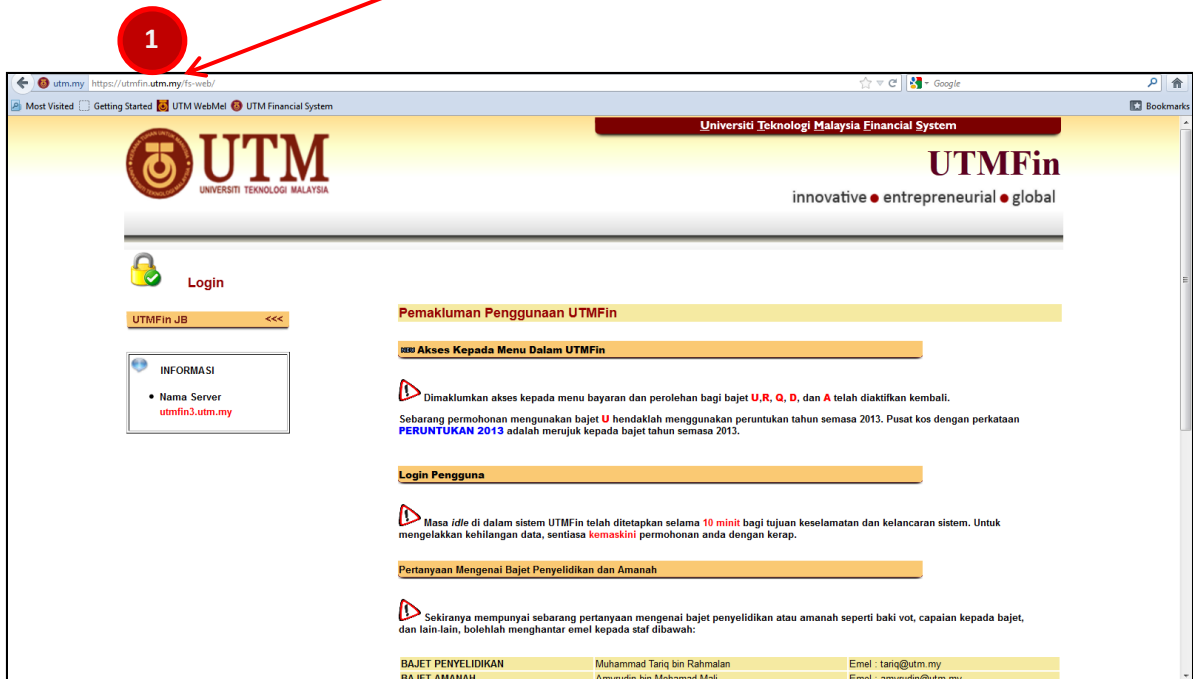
1

utm.my https://utmfin.utm.my/fs-web/

Google

Most Visited Getting Started UTM WebMel UTM Financial System

Bookmarks

Universiti Teknologi Malaysia Financial System

UTM
UNIVERSITI TEKNOLOGI MALAYSIA

UTMFin

innovative ● entrepreneurial ● global

Login

UTMFin JB <<<

INFORMASI

• Nama Server
utmfin3.utm.my

Pemakluman Penggunaan UTMFin

NEW Akses Kepada Menu Dalam UTMFin

Dimaklumkan akses kepada menu bayaran dan perolehan bagi bajet U,R, Q, D, dan A telah diaktifkan kembali.

Sebarang permohonan mengunakan bajet U hendaklah menggunakan peruntukan tahun semasa 2013. Pusat kos dengan perkataan PERUNTUKAN 2013 adalah merujuk kepada bajet tahun semasa 2013.

Login Pengguna

Masa idle di dalam sistem UTMFin telah ditetapkan selama 10 minit bagi tujuan keselamatan dan kelancaran sistem. Untuk mengelakkan kehilangan data, sentiasa kemaskini permohonan anda dengan kerap.

Pertanyaan Mengenai Bajet Penyelidikan dan Amanah

Sekiranya mempunyai sebarang pertanyaan mengenai bajet penyelidikan atau amanah seperti baki vot, capaian kepada bajet, dan lain-lain, bolehlah menghantar emel kepada staf dibawah:

| BAJET PENYELIDIKAN | Muhammad Tariq bin Rahmalan | Emel : tariq@utm.my |
|---|---|---|
| BAJET AMANAH | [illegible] | Emel : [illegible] |